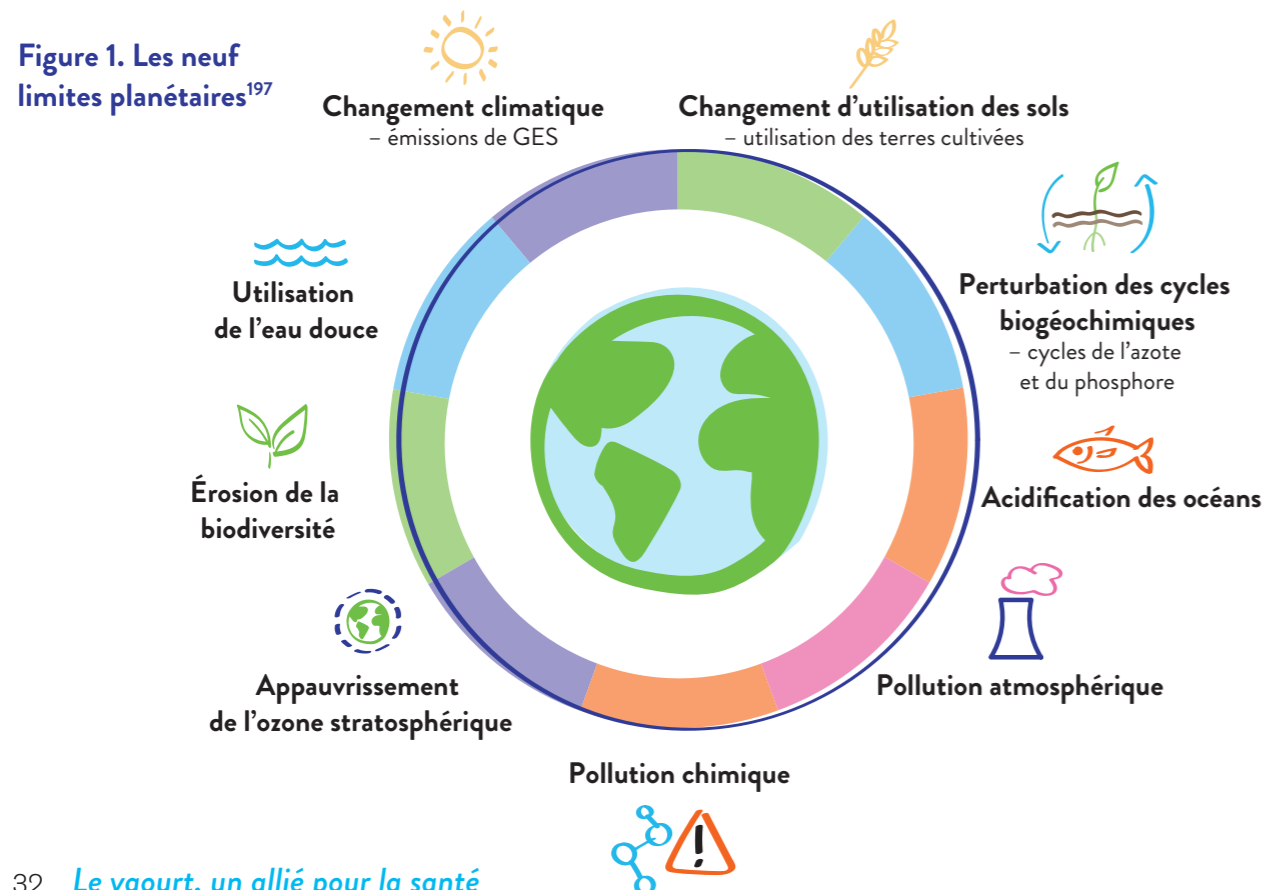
Figure 1. Les neuf limites planétaires$^{197}$

Changement climatique
– émissions de GES

Changement d'utilisation des sols
– utilisation des terres cultivées

Perturbation des cycles biogéochimiques
– cycles de l'azote et du phosphore

Acidification des océans

Pollution atmosphérique

Pollution chimique

Appauvrissement de l'ozone stratosphérique

Érosion de la biodiversité

Utilisation de l'eau douce

32 Le yaourt, un allié pour la santé